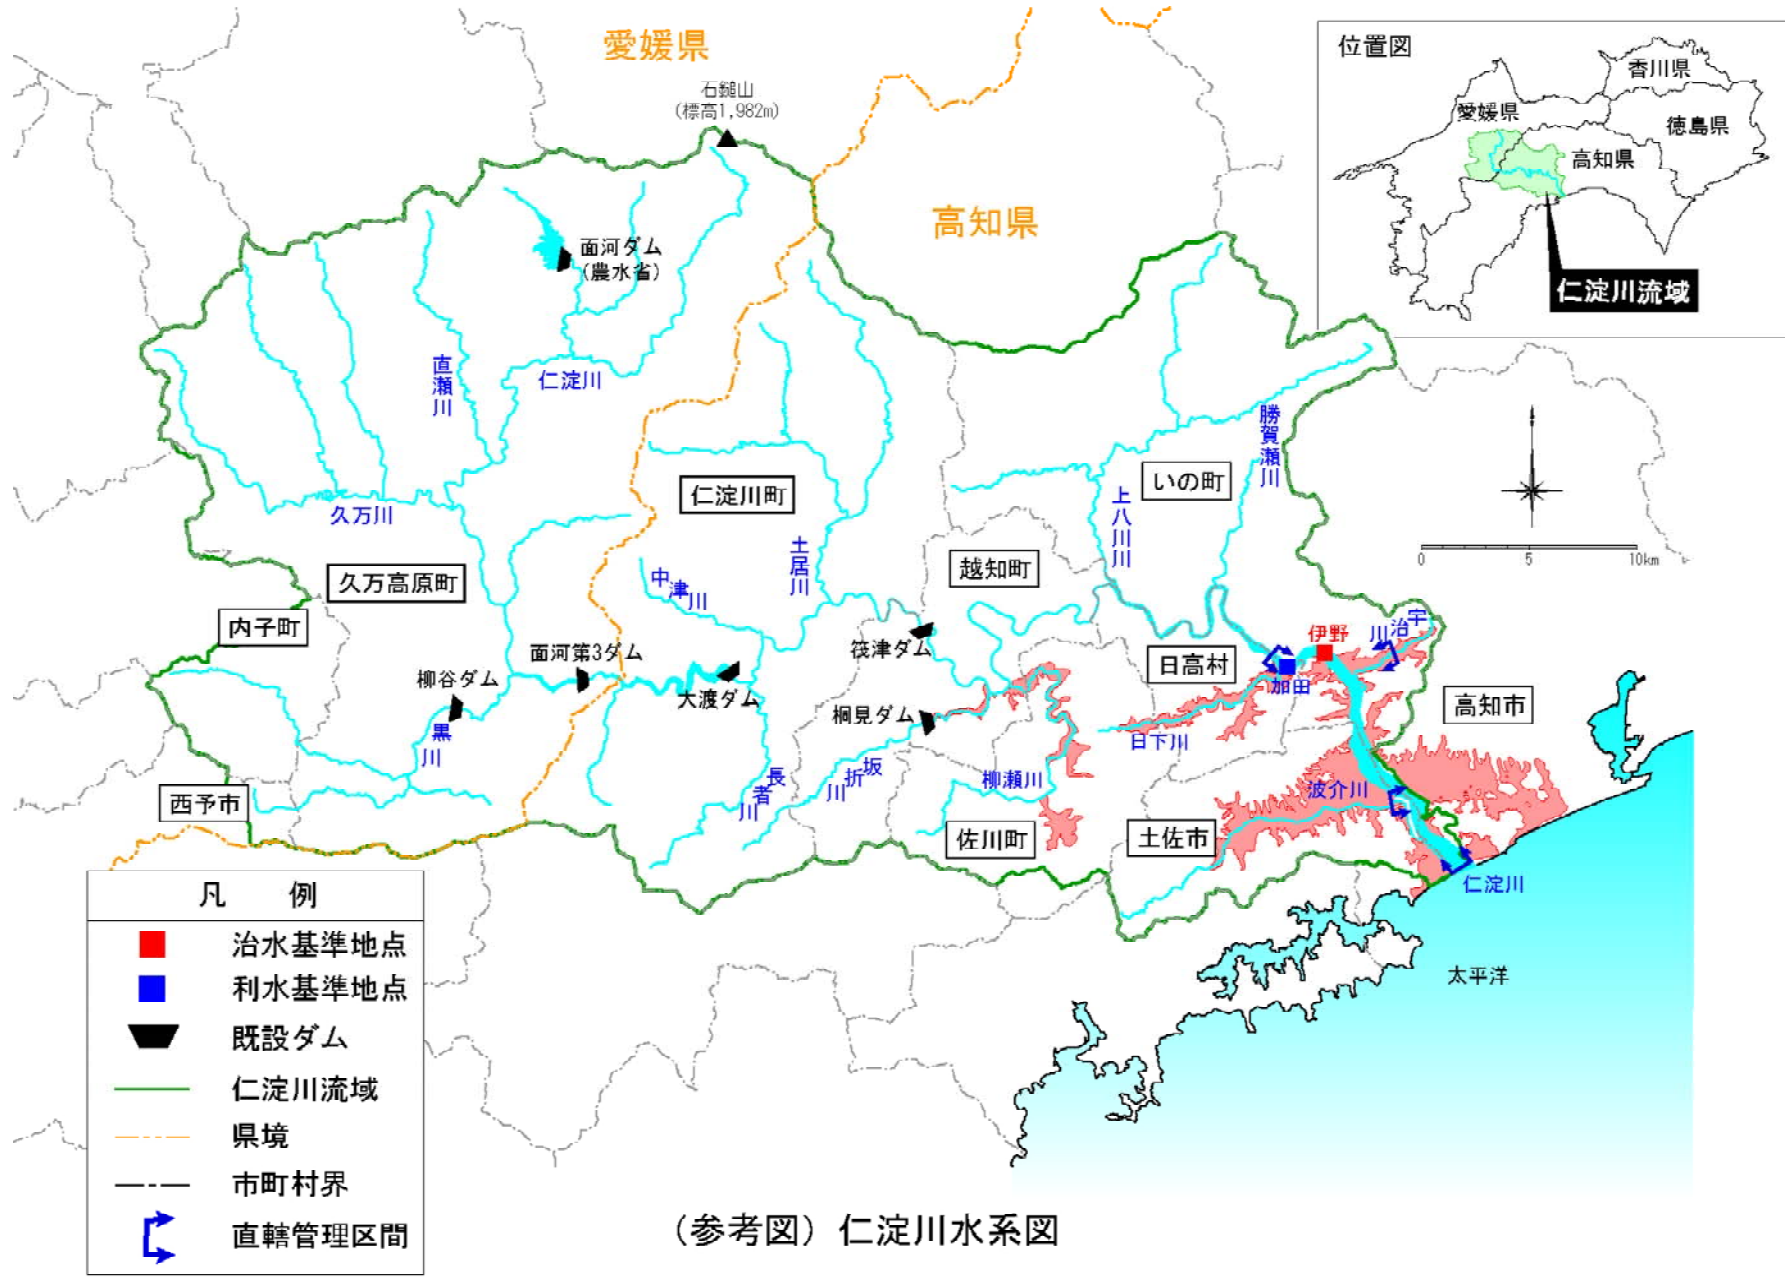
愛媛県
石鎚山
(標高1,982m)
高知県
位置図
香川県
愛媛県
徳島県
高知県
仁淀川流域
面河ダム
(農水省)
直瀬川
仁淀川
勝賀瀬川
いの町
上八川川
仁淀川町
久万川
土居川
越知町
中津川
久万高原町
内子町
筏津ダム
伊野
宇治川
面河第3ダム
日高村
柳谷ダム
加田
大渡ダム
桐見ダム
高知市
黒川
日下川
長者川
坂折川
柳瀬川
波介川
西予市
佐川町
土佐市
仁淀川
太平洋
0
5
10km
凡 例
治水基準地点
利水基準地点
既設ダム
仁淀川流域
県境
市町村界
直轄管理区間
(参考図) 仁淀川水系図